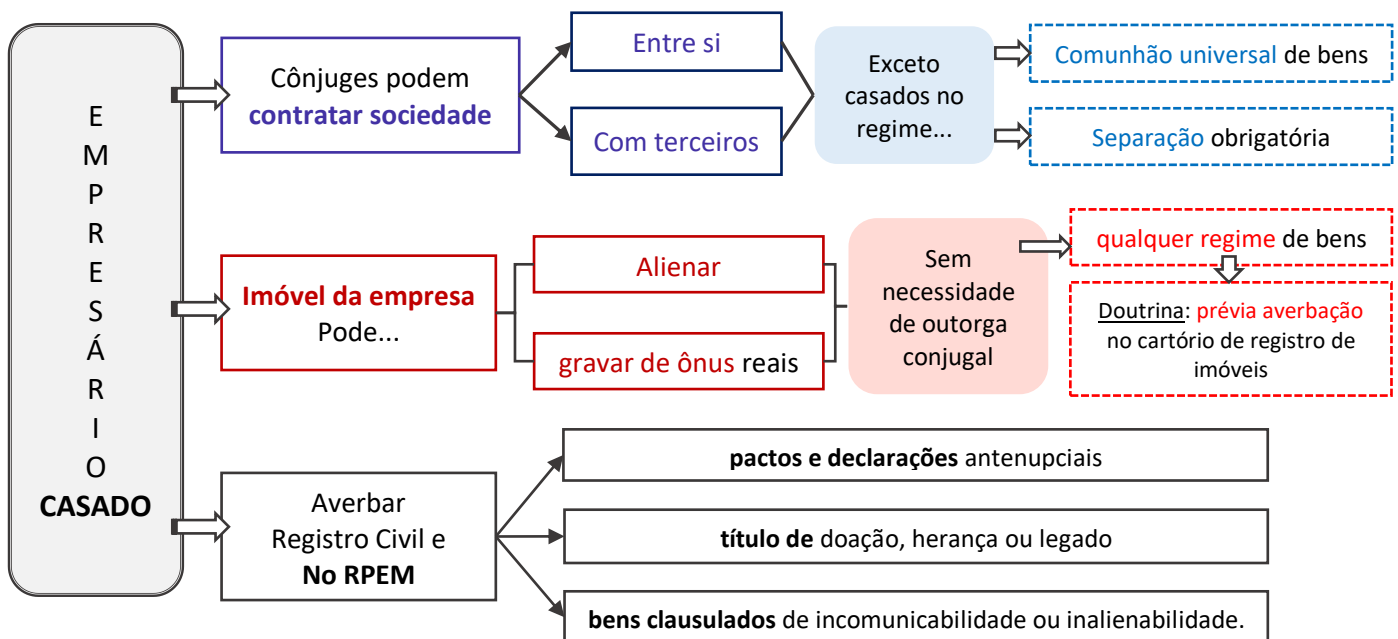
E
M
P
R
E
S
Á
R
I
O
CASADO

Cônjuges podem contratar sociedade

Entre si

Com terceiros

Exceto casados no regime...

Comunhão universal de bens

Separação obrigatória

Imóvel da empresa Pode...

Alienar

gravar de ônus reais

Sem necessidade de outorga conjugal

qualquer regime de bens

Doutrina: prévia averbação no cartório de registro de imóveis

Averbar Registro Civil e No RPEM

pactos e declarações antenupciais

título de doação, herança ou legado

bens clausulados de incomunicabilidade ou inalienabilidade.